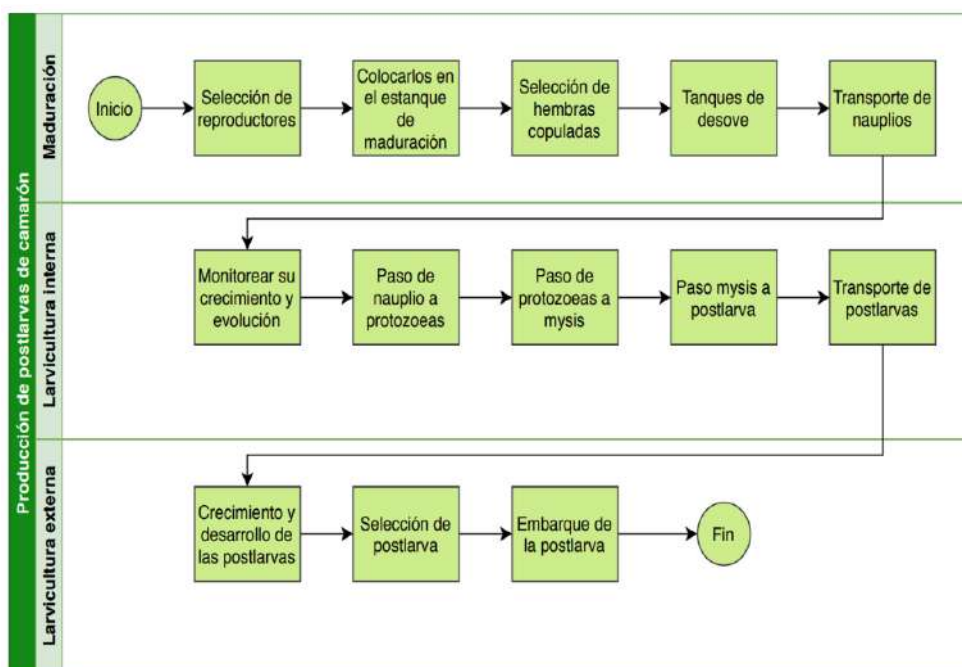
Producción de postlarvas de camarón

Maduración

Inicio

Selección de reproductores

Colocarlos en el estanque de maduración

Selección de hembras copuladas

Tanques de desove

Transporte de nauplios

Larvicultura interna

Monitorear su crecimiento y evolución

Paso de nauplio a protozoeas

Paso de protozoeas a mysis

Paso mysis a postlarva

Transporte de postlarvas

Larvicultura externa

Crecimiento y desarrollo de las postlarvas

Selección de postlarva

Embarque de la postlarva

Fin